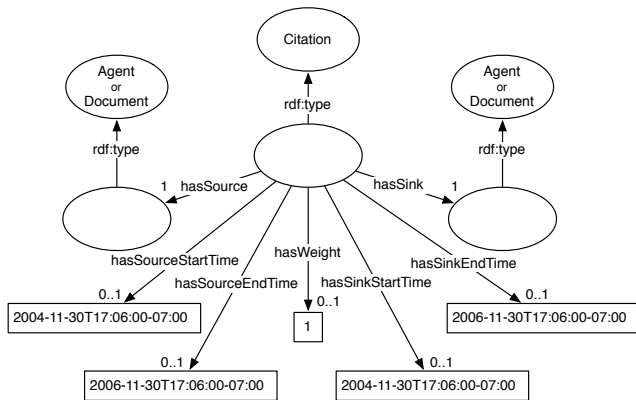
Citation

Agent
or
Document

Agent
or
Document

rdf:type

rdf:type

rdf:type

1 hasSource

hasSink 1

hasWeight

hasSourceStartTime

hasSourceEndTime

hasSinkStartTime

hasSinkEndTime

0..1

0..1

0..1

0..1

0..1

2004-11-30T17:06:00-07:00

1

2006-11-30T17:06:00-07:00

2006-11-30T17:06:00-07:00

2004-11-30T17:06:00-07:00